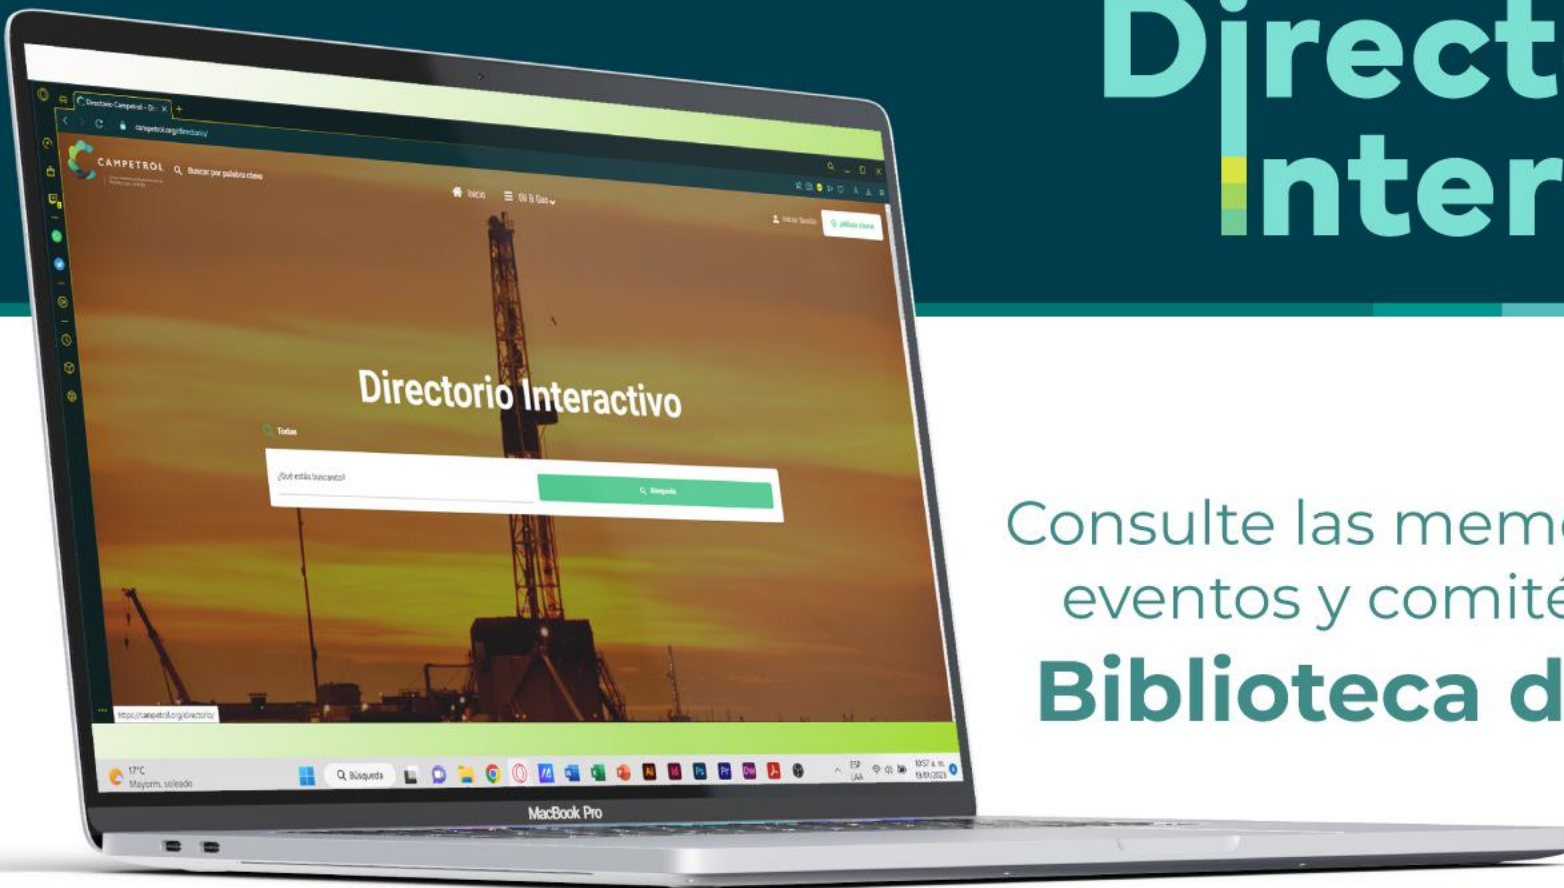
Direct
Inter

Directorio Campetrol - Di
campetrol.org/directorio/
CAMPETROL
Buscar por palabra clave
Inicio
Oil & Gas
Iniciar Sesión
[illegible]
Directorio Interactivo
Todas
¿Qué estás buscando?
Búsqueda
https://campetrol.org/directorio/
17°C
Mayorm. soleado
Búsqueda
ESP
LAA
MacBook Pro

Consulte las mem
eventos y comit
Biblioteca d